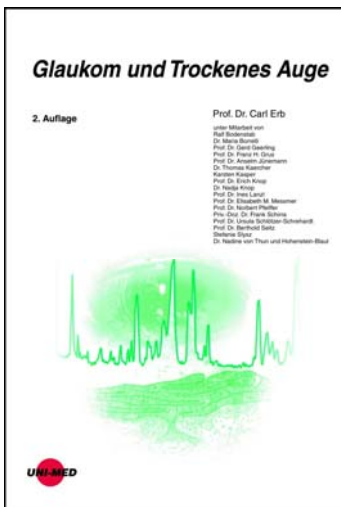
Glaukom und Trockenes Auge

2. Auflage

Prof. Dr. Carl Erb

unter Mitarbeit von
Ralf Bodenstab
Dr. Maria Bonelli
Prof. Dr. Gerd Geerling
Prof. Dr. Franz H. Grus
Prof. Dr. Anselm Jünemann
Dr. Thomas Kaercher
Karsten Kasper
Prof. Dr. Erich Knop
Dr. Nadja Knop
Prof. Dr. Ines Lanzl
Prof. Dr. Elisabeth M. Messmer
Prof. Dr. Norbert Pfeiffer
Priv.-Doz. Dr. Frank Schirra
Prof. Dr. Ursula Schlötzer-Schrehardt
Prof. Dr. Berthold Seitz
Stefanie Slysz
Dr. Nadine von Thun und Hohenstein-Blaul

UNI-MED